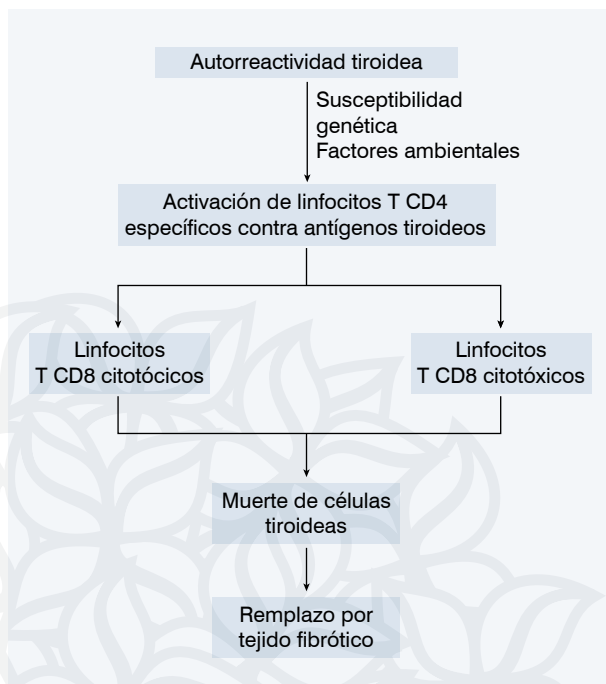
Autorreactividad tiroidea

Susceptibilidad genética
Factores ambientales

Activación de linfocitos T CD4 específicos contra antígenos tiroideos

Linfocitos T CD8 citotócicos

Linfocitos T CD8 citotóxicos

Muerte de células tiroideas

Remplazo por tejido fibrótico